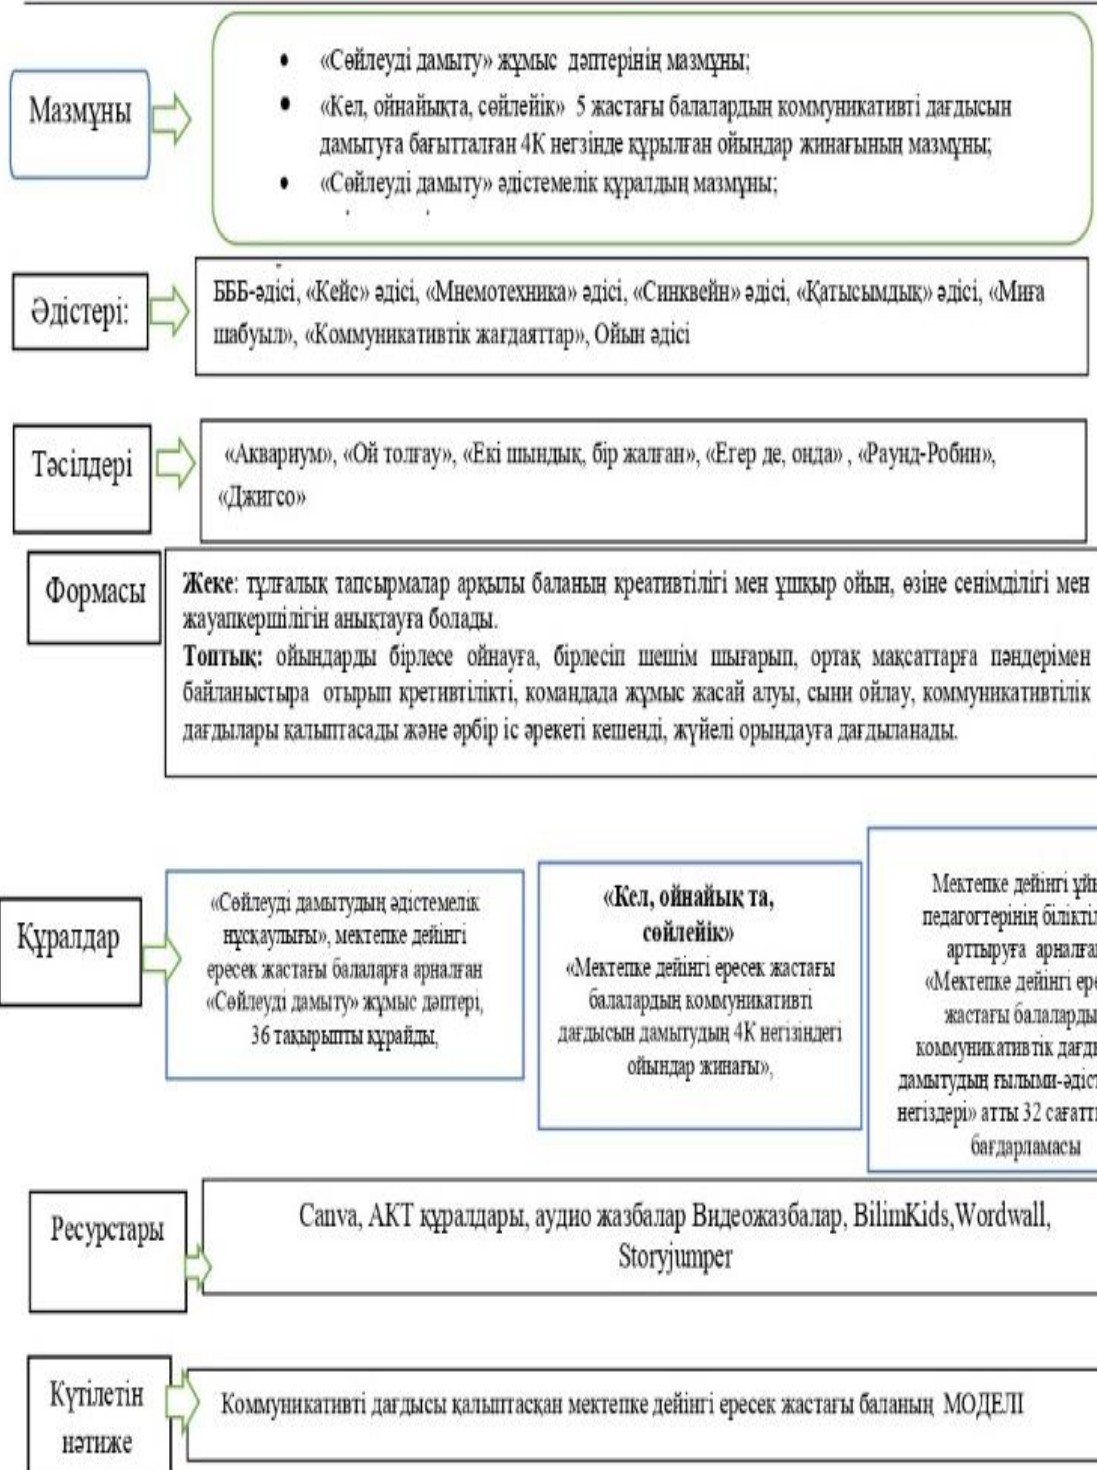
Мазмұны

«Сөйлеуді дамыту» жұмыс дәптерінің мазмұны;
«Кел, ойнайықта, сөйлейік» 5 жастағы балалардың коммуникативті дағдысын дамытуға бағытталған 4К негізінде құрылған ойындар жинағының мазмұны;
«Сөйлеуді дамыту» әдістемелік құралдың мазмұны;

Әдістері:

ББББ-әдісі, «Кейс» әдісі, «Мнемотехника» әдісі, «Синквейн» әдісі, «Қатысымдық» әдісі, «Миға шабуыл», «Коммуникативтік жағдаяттар», Ойын әдісі

Тәсілдері

«Аквариум», «Ой толғау», «Екі шындық, бір жалған», «Егер де, онда» , «Раунд-Робин», «Джигсо»

Формасы

Жеке: тұлғалық тапсырмалар арқылы баланың креативтілігі мен ұшқыр ойын, өзіне сенімділігі мен жауапкершілігін анықтауға болады.
Топтық: ойындарды бірлесе ойнауға, бірлесіп шешім шығарып, ортақ мақсаттарға пәндерімен байланыстыра отырып кретивтілікті, командада жұмыс жасай алуы, сыни ойлау, коммуникативтілік дағдылары қалыптасады және әрбір іс әрекеті кешенді, жүйелі орындауға дағдыланады.

Құралдар

«Сөйлеуді дамытудың әдістемелік нұсқаулығы», мектепке дейінгі ересек жастағы балаларға арналған «Сөйлеуді дамыту» жұмыс дәптері, 36 тақырыпты құрайды,

«Кел, ойнайық та, сөйлейік»
«Мектепке дейінгі ересек жастағы балалардың коммуникативті дағдысын дамытудың 4К негізіндегі ойындар жинағы»,

Мектепке дейінгі ұй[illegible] педагогтерінің біліктіл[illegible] арттыруға арналған «Мектепке дейінгі ере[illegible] жастағы балаларды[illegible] коммуникативтік дағд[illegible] дамытудың ғылыми-әдіст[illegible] негіздері» атты 32 сағатт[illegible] бағдарламасы

Ресурстары

Canva, АКТ құралдары, аудио жазбалар Видеожазбалар, BilimKids,Wordwall, Storyjumper

Күтілетін нәтиже

Коммуникативті дағдысы қалыптасқан мектепке дейінгі ересек жастағы баланың МОДЕЛІ